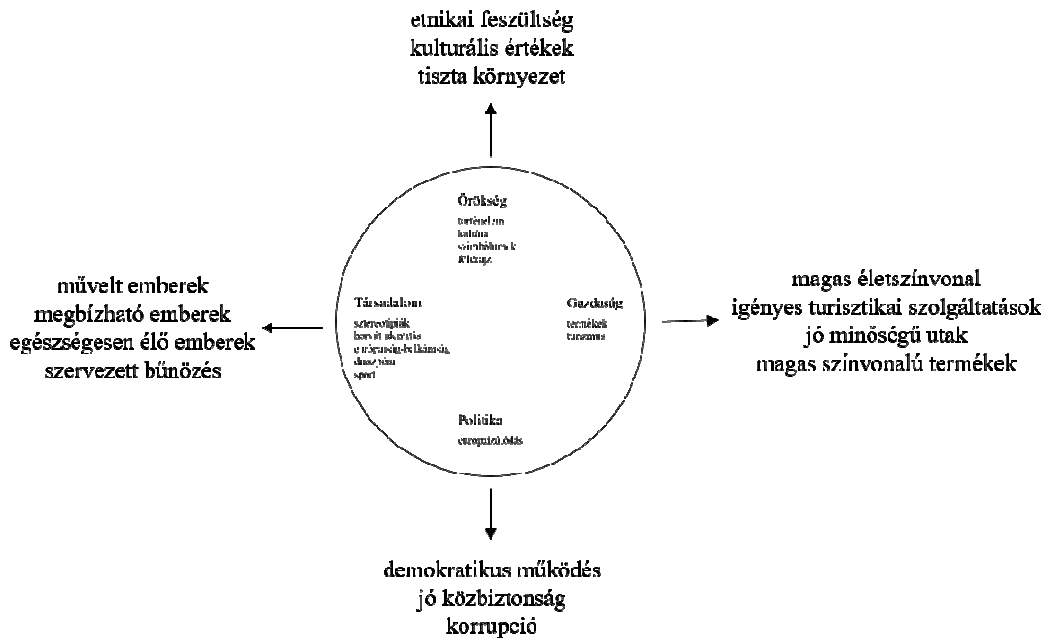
etnikai feszültség
kulturális értékek
tiszta környezet

Örökség
történelem
kultúra
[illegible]
földrajz

Társadalom
sztereotípiák
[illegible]
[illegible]
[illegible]
sport

Gazdaság
termékek
turizmus

Politika
európaizálódás

művelt emberek
megbízható emberek
egészségesen élő emberek
szervezett bűnözés

magas életszínvonal
igényes turisztikai szolgáltatások
jó minőségű utak
magas színvonalú termékek

demokratikus működés
jó közbiztonság
korrupció